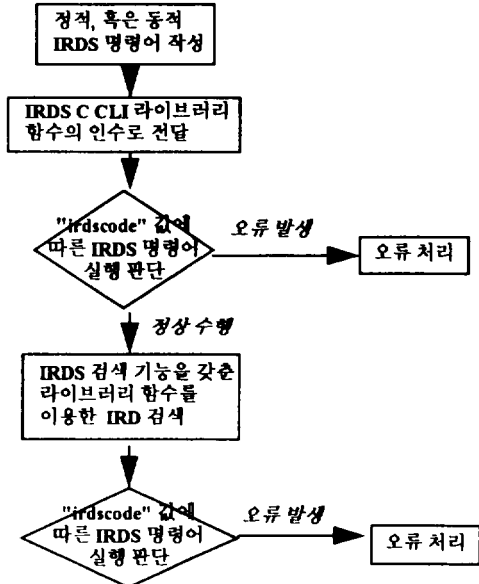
정적, 혹은 동적 IRDS 명령어 작성

IRDS C CLI 라이브러리 함수의 인수로 전달

"irdscode" 값에 따른 IRDS 명령어 실행 판단

오류 발생

오류 처리

정상 수행

IRDS 검색 기능을 갖춘 라이브러리 함수를 이용한 IRD 검색

"irdscode" 값에 따른 IRDS 명령어 실행 판단

오류 발생

오류 처리